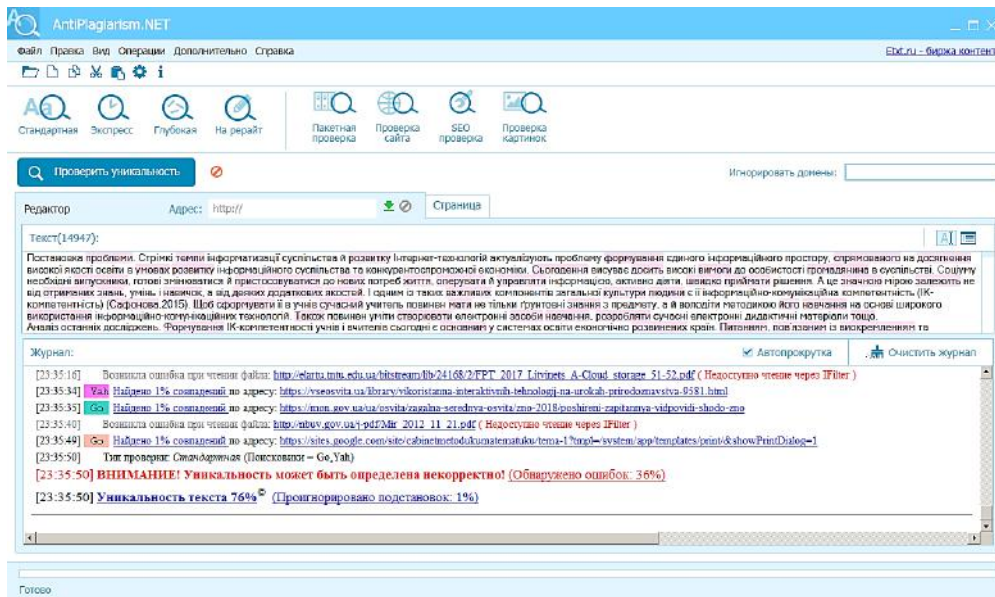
AntiPlagiarism.NET

Файл Правка Вид Операции Дополнительно Справка

Etxt.ru - биржа контен

Стандартная Экспресс Глубокая На рерайт

Пакетная проверка Проверка сайта SEO проверка Проверка картинок

Проверить уникальность

Игнорировать домены:

Редактор Адрес: http://

Страница

Текст(14947):

Постановка проблеми. Стрімкі темпи інформатизації суспільства й розвитку Інтернет-технологій актуалізують проблему формування єдиного інформаційного простору, спрямованого на досягнення високої якості освіти в умовах розвитку інформаційного суспільства та конкурентоспроможної економіки. Сьогодення висуває досить високі вимоги до особистості громадянина в суспільстві. Социму необхідні випускники, готові знаходитися й пристосовуватися до нових потреб життя, оперувати й управляти інформацією, активно діяти, швидко приймати рішення. А це значною мірою залежить не від отриманих знань, умінь і навичок, а від деяких додаткових якостей. І одним із таких важливих компонентів загальної культури людини є її інформаційно-комунікаційна компетентність (ІК-компетентність) (Сафонова,2015). Щоб сформувати її в учнів сучасний учитель повинен мати не тільки ґрунтовні знання з предмету, а й володіти методикою його навчання на основі широкого використання інформаційно-комунікаційних технологій. Також повинен уміти створювати електронні засоби навчання, розробляти сучасні електронні дидактичні матеріали тощо.
Аналіз останніх досліджень. Формування ІК-компетентності учнів і вчителя сьогодні є основним у системах освіти економічно розвинених країн. Питанням, пов'язаним із вискреленням та

Журнал:

Автопрокрутка Очистить журнал

[23:35:16] Возникла ошибка при чтении файла: http://elartu.tntu.edu.ua/bitstream/lib/24168/2/FPT_2017_Litvinets_A-Cloud_storage_51-52.pdf ( Недоступно чтение через IFilter )
[23:35:34] Yah Найдено 1% совпадений по адресу: https://vseosvita.ua/library/vikoristanna-interaktivnih-tehnologij-na-urokah-prirodoznavstva-9581.html
[23:35:35] Go Найдено 1% совпадений по адресу: https://mon.gov.ua/ua/osvita/zagalna-serednya-osvita/zno-2018/poshireni-zapitannya-vidpovidi-shodo-zno
[23:35:40] Возникла ошибка при чтении файла: http://nbuv.gov.ua/j-pdf/Mir_2012_11_21.pdf ( Недоступно чтение через IFilter )
[23:35:49] Go Найдено 1% совпадений по адресу: https://sites.google.com/site/cabinetmetodukumatematuku/tema-1?tmpl=/system/app/templates/print/&showPrintDialog=1
[23:35:50] Тип проверки: Стандартная (Поисковики – Go, Yah)
[23:35:50] ВНИМАНИЕ! Уникальность может быть определена некорректно! (Обнаружено ошибок: 36%)
[23:35:50] Уникальность текста 76%© (Проигнорировано подстановок: 1%)

Готово